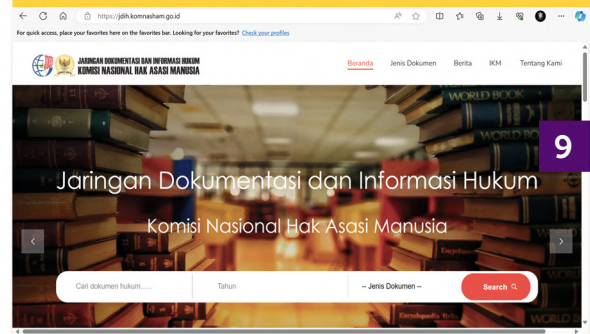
https://jdih.komnasham.go.id

For quick access, place your favorites here on the favorites bar. Looking for your favorites? Check your profiles

JARINGAN DOKUMENTASI DAN INFORMASI HUKUM
KOMISI NASIONAL HAK ASASI MANUSIA

Beranda Jenis Dokumen Berita IKM Tentang Kami

9

WORLD BOOK

Jaringan Dokumentasi dan Informasi Hukum

Komisi Nasional Hak Asasi Manusia

Cari dokumen hukum......

Tahun

-- Jenis Dokumen --

Search